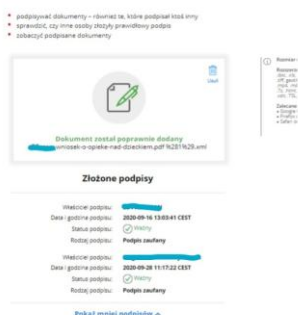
• podpisywać dokumenty – również te, które podpisał ktoś inny
• sprawdzić, czy inne osoby złożyły prawidłowy podpis
• zobaczyć podpisane dokumenty

Usuń

Dokument został poprawnie dodany
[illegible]wniosek-o-opieke-nad-dzieckiem.pdf%281%29.xml

Złożone podpisy

Właściciel podpisu: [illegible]
Data i godzina podpisu: 2020-09-16 13:03:41 CEST
Status podpisu: Ważny
Rodzaj podpisu: Podpis zaufany

Właściciel podpisu: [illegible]
Data i godzina podpisu: 2020-09-28 11:17:22 CEST
Status podpisu: Ważny
Rodzaj podpisu: Podpis zaufany

Pokaż mniej podpisów

Rozmiar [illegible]
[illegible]

Zalecane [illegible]
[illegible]